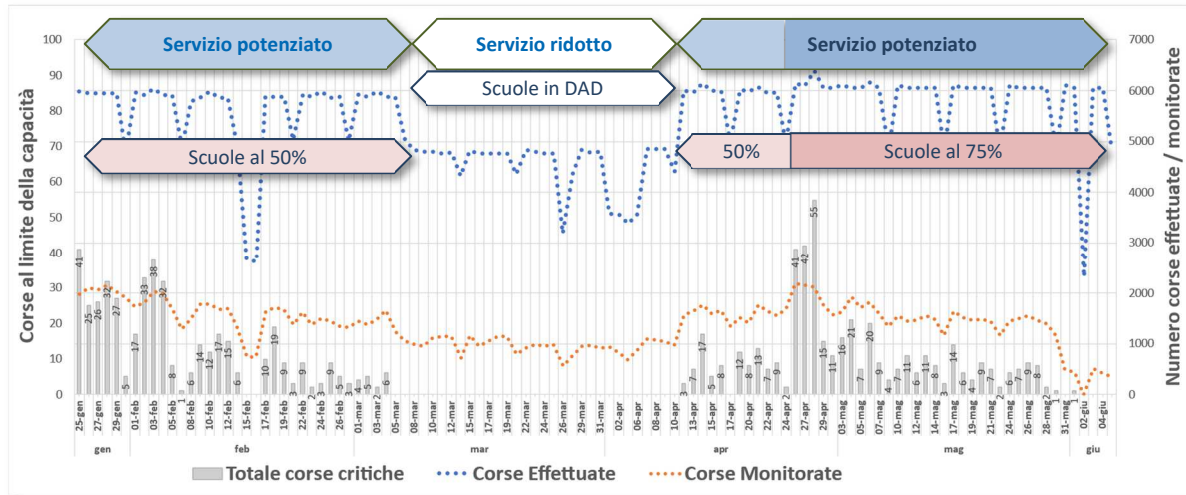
Servizio potenziato
Servizio ridotto
Servizio potenziato
Scuole in DAD
Scuole al 50%
50%
Scuole al 75%

Corse al limite della capacità
Numero corse effettuate / monitorate

100
90
80
70
60
50
40
30
20
10
0

7000
6000
5000
4000
3000
2000
1000
0

41, 25, 26, 32, 27, 5, 17, 33, 38, 32, 8, 1, 6, 14, 12, 17, 15, 6, 10, 19, 9, 3, 9, 2, 3, 9, 5, 1, 3, 4, 5, 2, 6, 3, 7, 17, 5, 8, 1, 12, 8, 13, 7, 9, 41, 42, 55, 15, 11, 16, 21, 7, 20, 9, 4, 7, 11, 6, 11, 8, 3, 14, 6, 4, 9, 7, 2, 6, 7, 9, 8, 2, 1

25-gen, 27-gen, 29-gen, 01-feb, 03-feb, 05-feb, 08-feb, 10-feb, 12-feb, 15-feb, 17-feb, 19-feb, 22-feb, 24-feb, 26-feb, 01-mar, 03-mar, 05-mar, 08-mar, 10-mar, 12-mar, 15-mar, 17-mar, 19-mar, 22-mar, 24-mar, 26-mar, 29-mar, 31-mar, 02-apr, 06-apr, 08-apr, 10-apr, 13-apr, 15-apr, 17-apr, 20-apr, 22-apr, 24-apr, 27-apr, 29-apr, 01-mag, 03-mag, 05-mag, 07-mag, 10-mag, 12-mag, 14-mag, 17-mag, 19-mag, 21-mag, 24-mag, 26-mag, 28-mag, 31-mag, 02-giu, 04-giu

gen
feb
mar
apr
mag
giu

Totale corse critiche
Corse Effettuate
Corse Monitorate